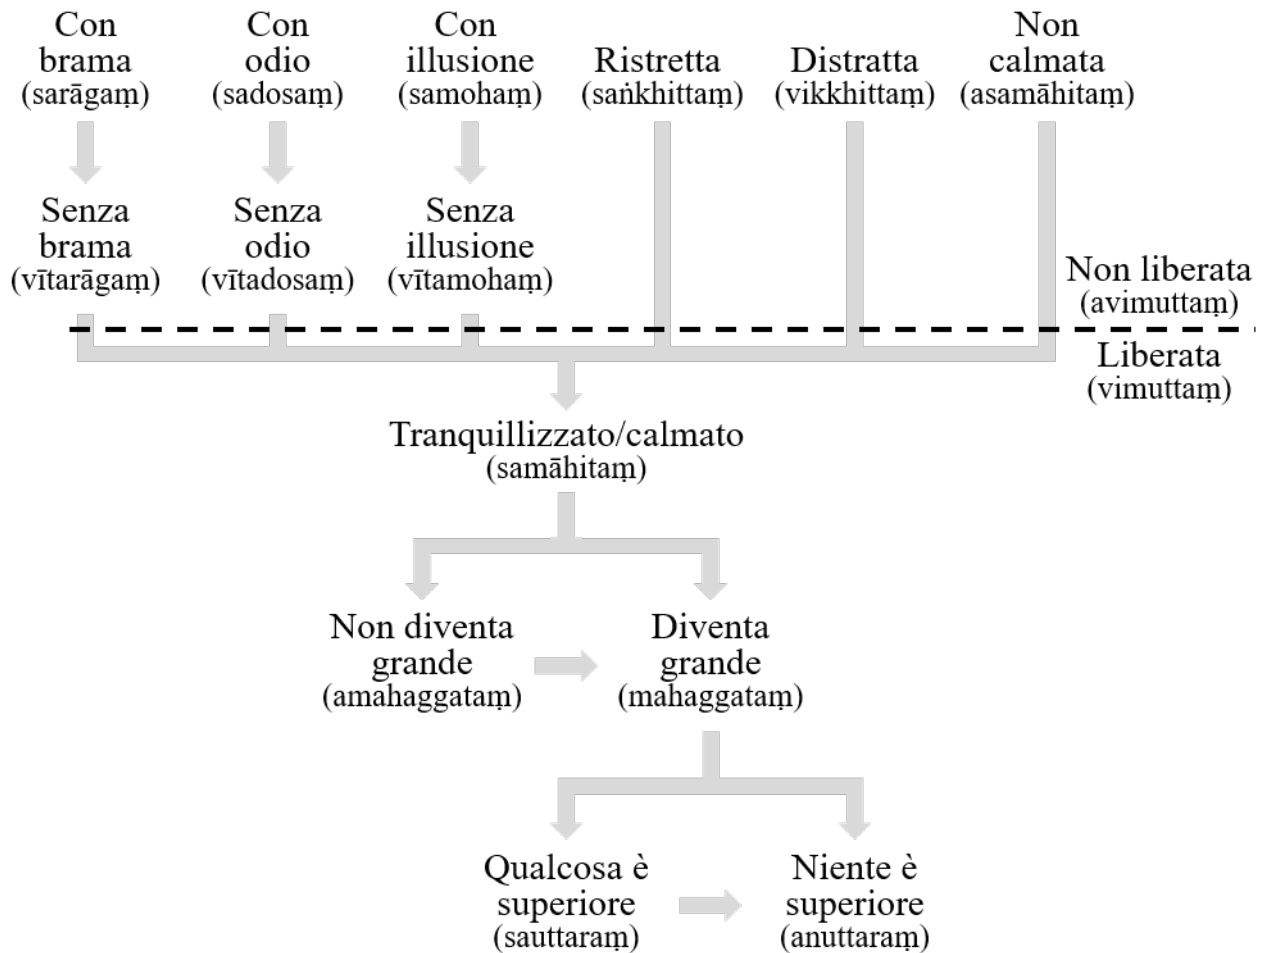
Con brama (sarāgaṃ)

Con odio (sadosaṃ)

Con illusione (samohaṃ)

Ristretta (saṅkhittaṃ)

Distratta (vikkhittaṃ)

Non calmata (asamāhitaṃ)

Senza brama (vītarāgaṃ)

Senza odio (vītadosaṃ)

Senza illusione (vītamohaṃ)

Non liberata (avimuttaṃ)

Liberata (vimuttaṃ)

Tranquillizzato/calmato (samāhitaṃ)

Non diventa grande (amahaggataṃ)

Diventa grande (mahaggataṃ)

Qualcosa è superiore (sauttaraṃ)

Niente è superiore (anuttaraṃ)